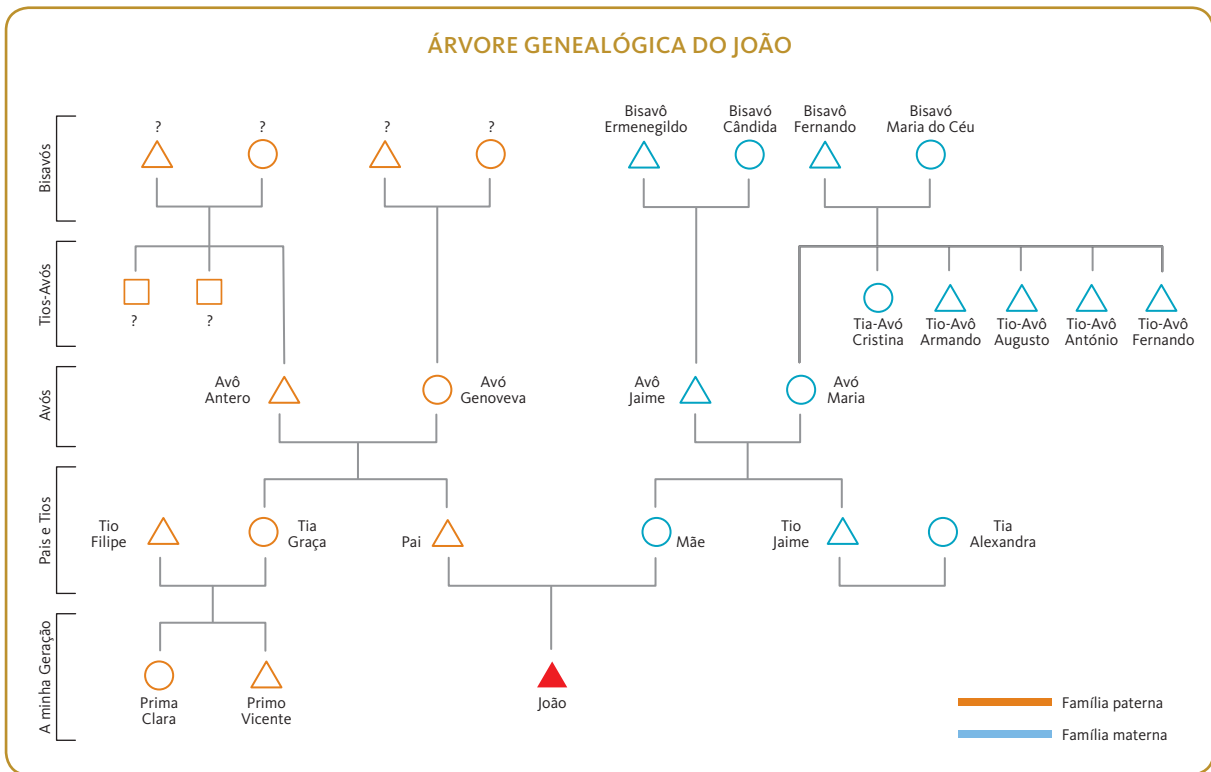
ÁRVORE GENEALÓGICA DO JOÃO

Bisavós

Tios-Avós

Avós

Pais e Tios

A minha Geração

? ? ? ?

Bisavô Ermenegildo

Bisavó Cândida

Bisavô Fernando

Bisavó Maria do Céu

? ?

Tia-Avó Cristina

Tio-Avô Armando

Tio-Avô Augusto

Tio-Avô António

Tio-Avô Fernando

Avô Antero

Avó Genoveva

Avô Jaime

Avó Maria

Tio Filipe

Tia Graça

Pai

Mãe

Tio Jaime

Tia Alexandra

Prima Clara

Primo Vicente

João

Família paterna

Família materna